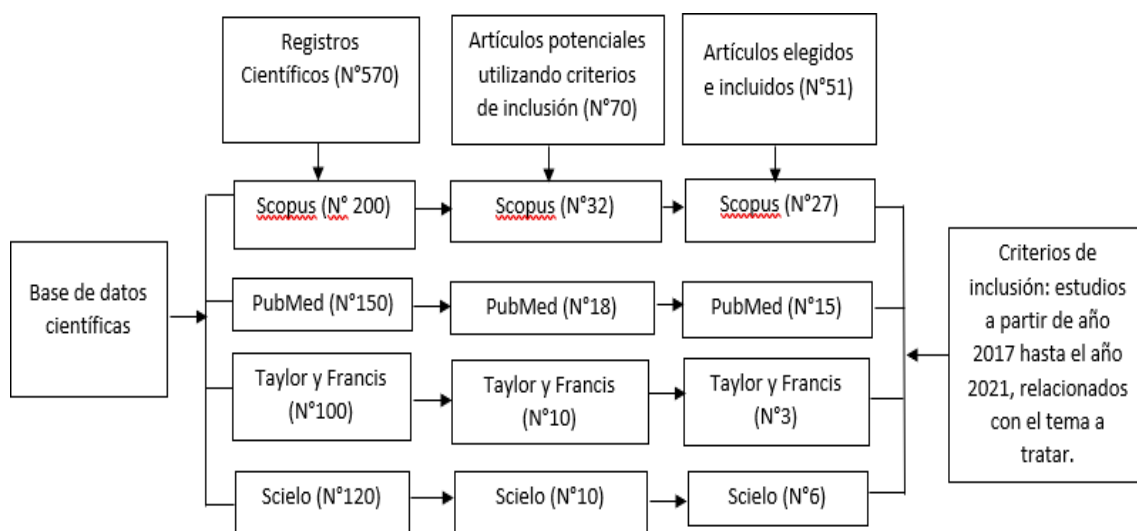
Registros Científicos (N°570)

Artículos potenciales utilizando criterios de inclusión (N°70)

Artículos elegidos e incluidos (N°51)

Base de datos científicas

Scopus (N° 200)

Scopus (N°32)

Scopus (N°27)

PubMed (N°150)

PubMed (N°18)

PubMed (N°15)

Taylor y Francis (N°100)

Taylor y Francis (N°10)

Taylor y Francis (N°3)

Scielo (N°120)

Scielo (N°10)

Scielo (N°6)

Criterios de inclusión: estudios a partir de año 2017 hasta el año 2021, relacionados con el tema a tratar.